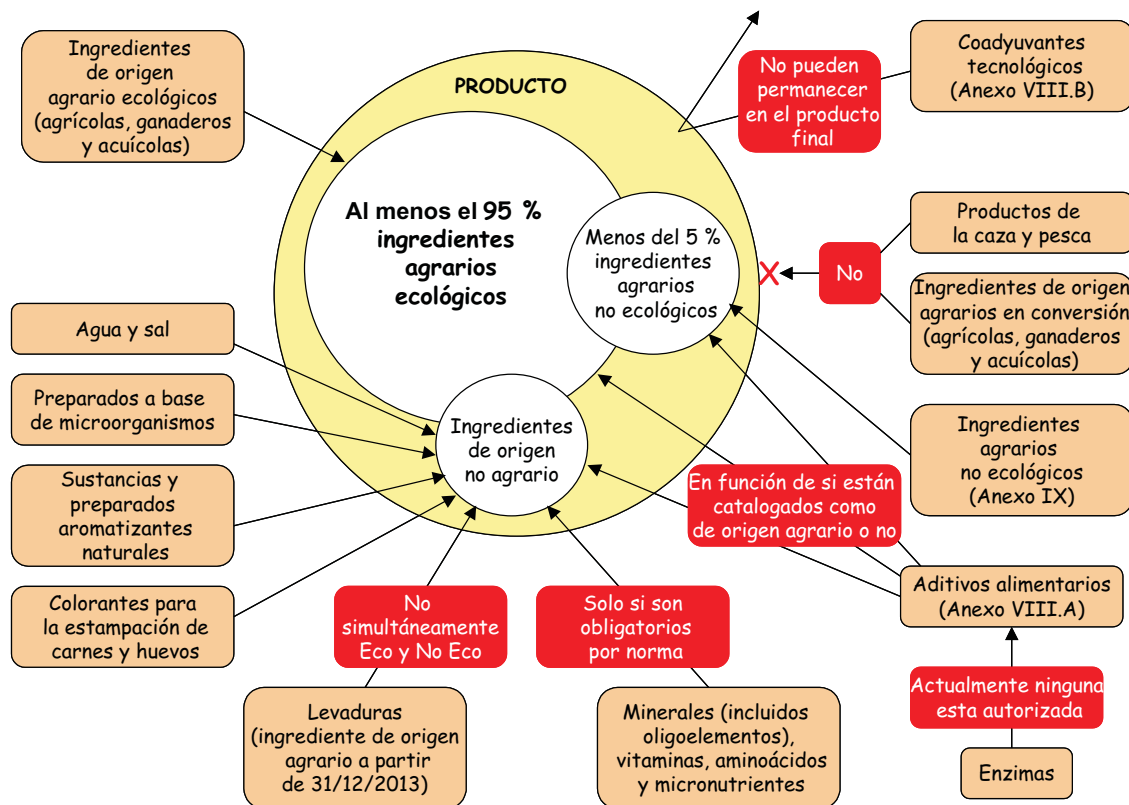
Ingredientes de origen agrario ecológicos (agrícolas, ganaderos y acuícolas)

PRODUCTO

No pueden permanecer en el producto final

Coadyuvantes tecnológicos (Anexo VIII.B)

Al menos el 95 % ingredientes agrarios ecológicos

Menos del 5 % ingredientes agrarios no ecológicos

Productos de la caza y pesca

No

Ingredientes de origen agrarios en conversión (agrícolas, ganaderos y acuícolas)

Agua y sal

Preparados a base de microorganismos

Sustancias y preparados aromatizantes naturales

Ingredientes de origen no agrario

Ingredientes agrarios no ecológicos (Anexo IX)

En función de si están catalogados como de origen agrario o no

Colorantes para la estampación de carnes y huevos

No simultáneamente Eco y No Eco

Solo si son obligatorios por norma

Aditivos alimentarios (Anexo VIII.A)

Actualmente ninguna esta autorizada

Levaduras (ingrediente de origen agrario a partir de 31/12/2013)

Minerales (incluidos oligoelementos), vitaminas, aminoácidos y micronutrientes

Enzimas